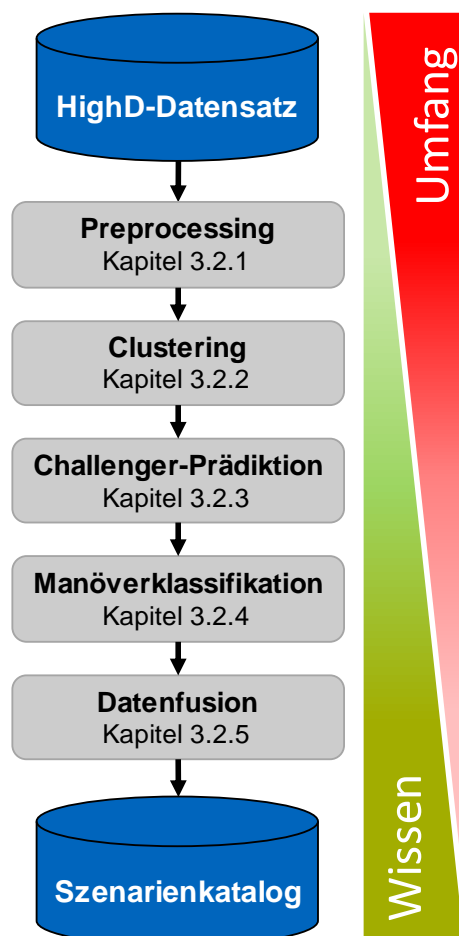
HighD-Datensatz

Preprocessing
Kapitel 3.2.1

Clustering
Kapitel 3.2.2

Challenger-Prädiktion
Kapitel 3.2.3

Manöverklassifikation
Kapitel 3.2.4

Datenfusion
Kapitel 3.2.5

Szenarienkatalog

Umfang

Wissen